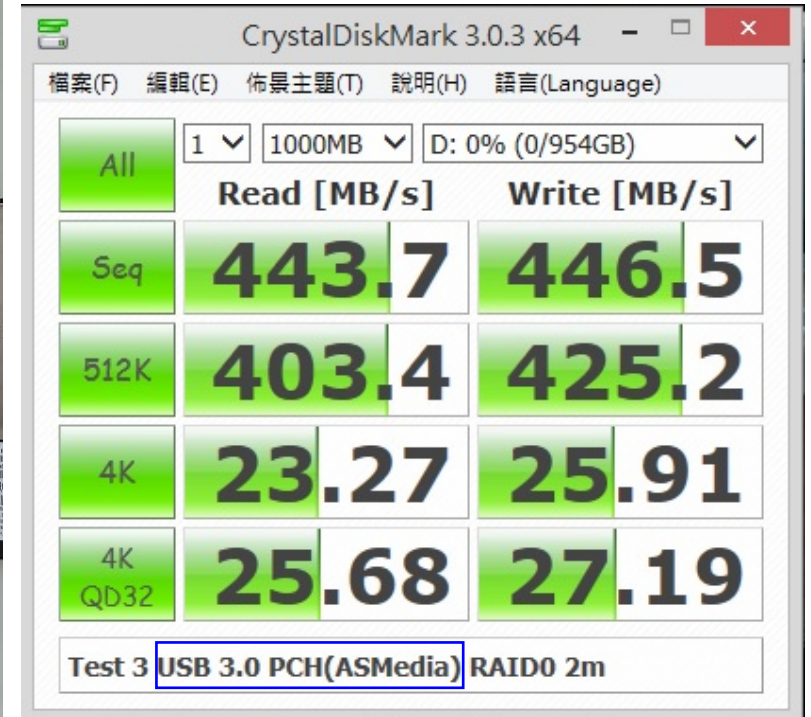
CrystalDiskMark 3.0.3 x64

檔案(F) 編輯(E) 佈景主題(T) 說明(H) 語言(Language)

All
1
1000MB
D: 0% (0/954GB)

Read [MB/s]
Write [MB/s]

| | Read [MB/s] | Write [MB/s] |
|---|---|---|
| Seq | 443.7 | 446.5 |
| 512K | 403.4 | 425.2 |
| 4K | 23.27 | 25.91 |
| 4K QD32 | 25.68 | 27.19 |

Test 3 USB 3.0 PCH(ASMedia) RAID0 2m